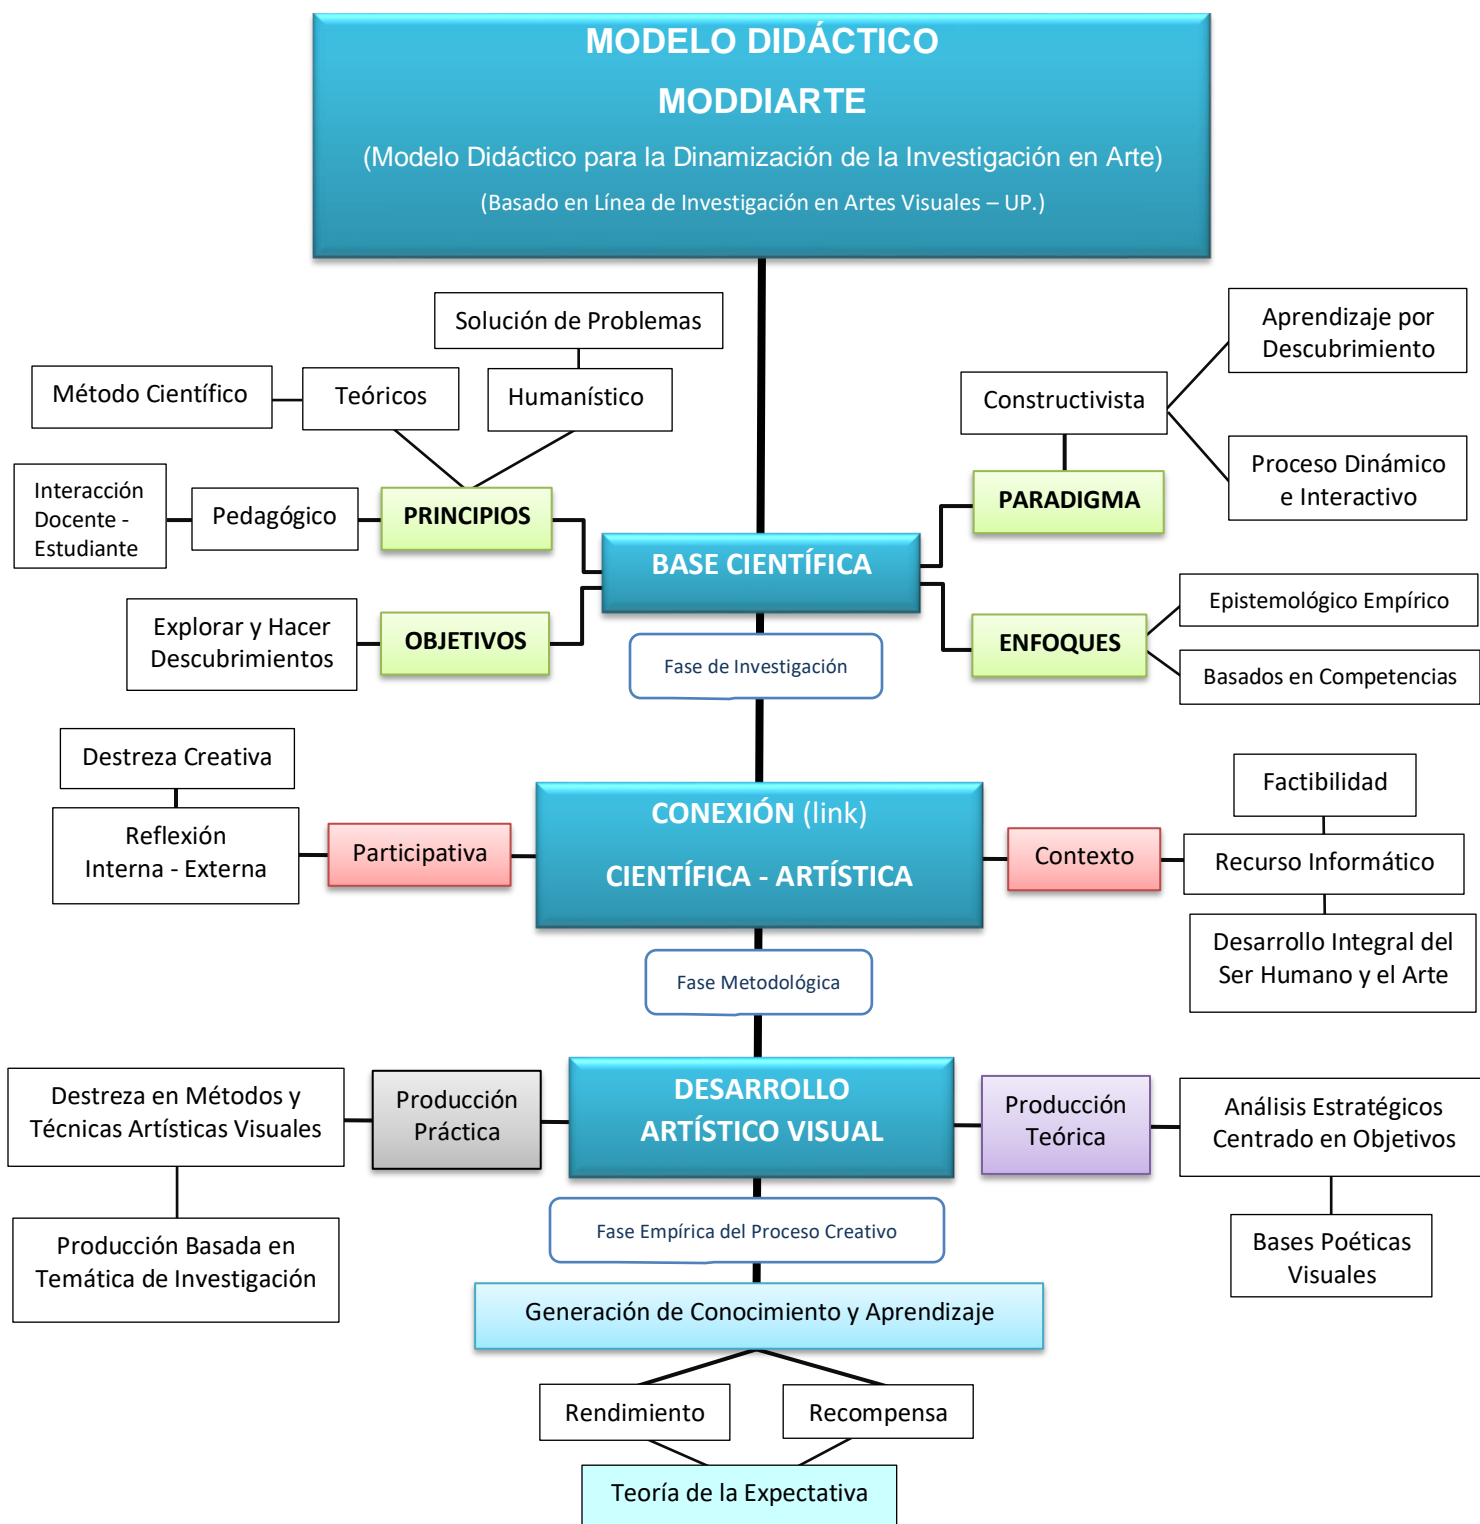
MODELO DIDÁCTICO
MODDIARTE
(Modelo Didáctico para la Dinamización de la Investigación en Arte)
(Basado en Línea de Investigación en Artes Visuales – UP.)

Solución de Problemas
Método Científico
Teóricos
Humanístico
Interacción Docente - Estudiante
Pedagógico
PRINCIPIOS
Explorar y Hacer Descubrimientos
OBJETIVOS

Aprendizaje por Descubrimiento
Constructivista
Proceso Dinámico e Interactivo
PARADIGMA
BASE CIENTÍFICA
Epistemológico Empírico
ENFOQUES
Basados en Competencias

Fase de Investigación

Destreza Creativa
Reflexión Interna - Externa
Participativa
CONEXIÓN (link)
CIENTÍFICA - ARTÍSTICA
Contexto
Factibilidad
Recurso Informático
Desarrollo Integral del Ser Humano y el Arte

Fase Metodológica

Destreza en Métodos y Técnicas Artísticas Visuales
Producción Práctica
DESARROLLO ARTÍSTICO VISUAL
Producción Teórica
Análisis Estratégicos Centrado en Objetivos
Producción Basada en Temática de Investigación
Bases Poéticas Visuales

Fase Empírica del Proceso Creativo

Generación de Conocimiento y Aprendizaje
Rendimiento
Recompensa
Teoría de la Expectativa